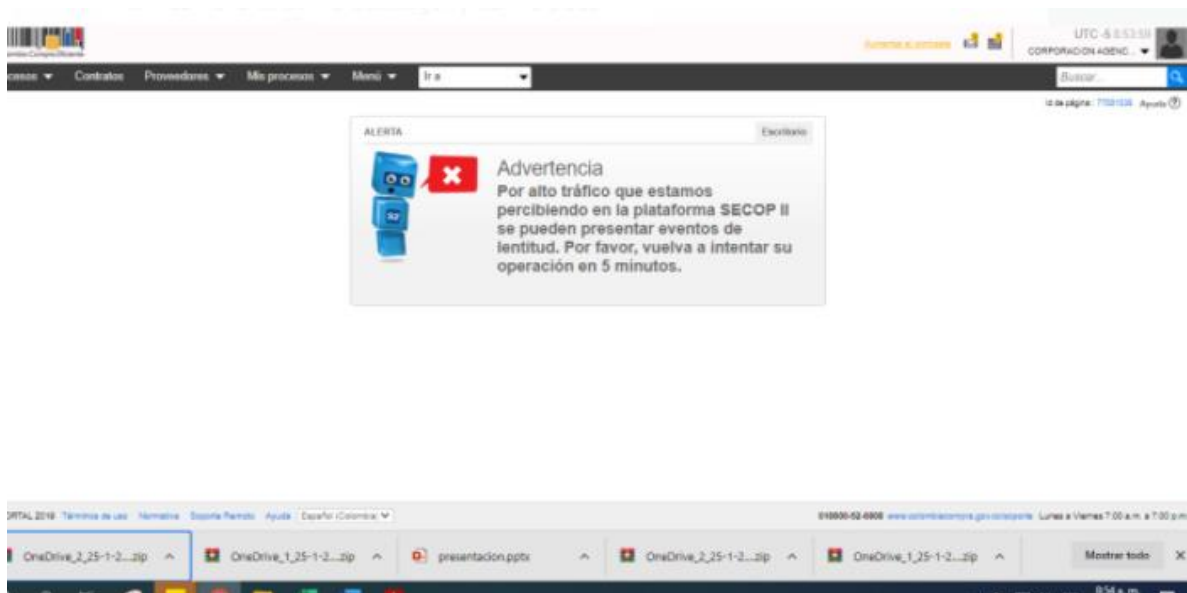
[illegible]

UTC -5 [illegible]

CORPORACION AGENC... ▾

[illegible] ▾ Contratos Proveedores ▾ Mis procesos ▾ Menú ▾ Ir a

Buscar...

Id de página: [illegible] Ayuda

ALERTA

Escritorio

Advertencia

Por alto tráfico que estamos percibiendo en la plataforma SECOP II se pueden presentar eventos de lentitud. Por favor, vuelva a intentar su operación en 5 minutos.

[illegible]RTAL 2019 Términos de uso Normativa Soporte Remoto Ayuda Español (Colombia)

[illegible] Lunes a Viernes 7:00 a.m. a 7:00 p.m.

OneDrive_2_25-1-2....zip

OneDrive_1_25-1-2....zip

presentacion.pptx

OneDrive_2_25-1-2....zip

OneDrive_1_25-1-2....zip

Mostrar todo

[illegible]